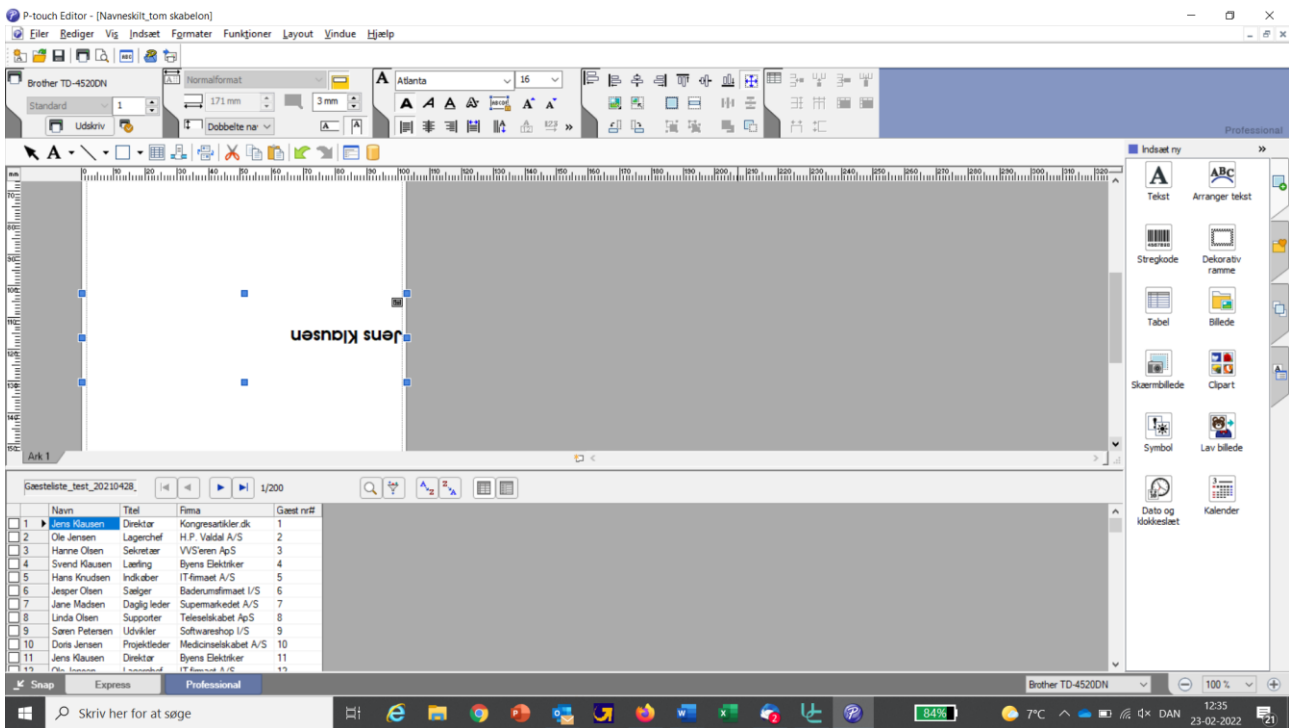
P-touch Editor - [Navneskilt_tom skabelon]

Filer Rediger Vis Indsæt Formater Funktioner Layout Vindue Hjælp

Brother TD-4520DN
Standard
1
Udskriv
Normalformat
171 mm
3 mm
Dobbelte na
Atlanta
16
Professional

Indsæt ny
Tekst
Arranger tekst
Stregkode
Dekorativ ramme
Tabel
Billede
Skærmbillede
Clipart
Symbol
Lav billede
Dato og klokkeslæt
Kalender

Jens Klausen

Ark 1

Gæsteliste_test_20210428_
1/200

| | Navn | Titel | Firma | Gæst nr# |
|---|---|---|---|---|
| 1 | Jens Klausen | Direktør | Kongresartikler.dk | 1 |
| 2 | Ole Jensen | Lagerchef | H.P. Valdal A/S | 2 |
| 3 | Hanne Olsen | Sekretær | VVS'eren ApS | 3 |
| 4 | Svend Klausen | Lærling | Byens Elektriker | 4 |
| 5 | Hans Knudsen | Indkøber | IT-firmaet A/S | 5 |
| 6 | Jesper Olsen | Sælger | Baderumsfirmaet I/S | 6 |
| 7 | Jane Madsen | Daglig leder | Supermarkedet A/S | 7 |
| 8 | Linda Olsen | Supporter | Teleselskabet ApS | 8 |
| 9 | Søren Petersen | Udvikler | Softwareshop I/S | 9 |
| 10 | Doris Jensen | Projektleder | Medicinselskabet A/S | 10 |
| 11 | Jens Klausen | Direktør | Byens Elektriker | 11 |
| 12 | Ole Jensen | Lagerchef | IT-firmaet A/S | 12 |

Snap
Express
Professional
Brother TD-4520DN
100 %

Skriv her for at søge
84%
7°C
DAN
12:35
23-02-2022
21